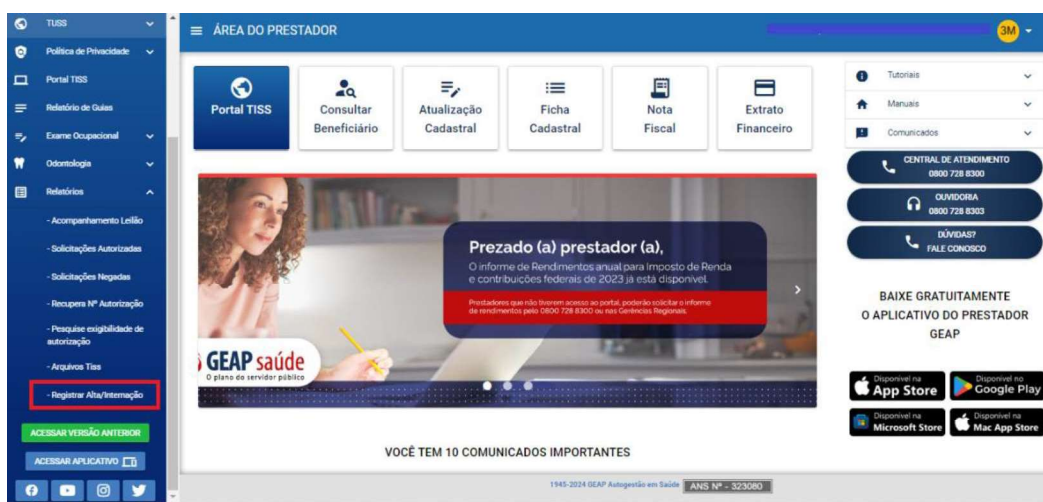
TUSS
Política de Privacidade
Portal TISS
Relatório de Guias
Exame Ocupacional
Odontologia
Relatórios
- Acompanhamento Leilão
- Solicitações Autorizadas
- Solicitações Negadas
- Recupera Nº Autorização
- Pesquise exigibilidade de autorização
- Arquivos Tiss
- Registrar Alta/Internação
ACESSAR VERSÃO ANTERIOR
ACESSAR APLICATIVO

ÁREA DO PRESTADOR
3M

Portal TISS
Consultar Beneficiário
Atualização Cadastral
Ficha Cadastral
Nota Fiscal
Extrato Financeiro

Tutoriais
Manuais
Comunicados
CENTRAL DE ATENDIMENTO 0800 728 8300
OUVIDORIA 0800 728 8303
DÚVIDAS? FALE CONOSCO

Prezado (a) prestador (a),
O informe de Rendimentos anual para Imposto de Renda e contribuições federais de 2023 já está disponível.
Prestadores que não tiverem acesso ao portal, poderão solicitar o informe de rendimentos pelo 0800 728 8300 ou nas Gerências Regionais.
GEAP saúde
O plano do servidor público

BAIXE GRATUITAMENTE O APLICATIVO DO PRESTADOR GEAP

Disponível na App Store
Disponível no Google Play
Disponível na Microsoft Store
Disponível na Mac App Store

VOCÊ TEM 10 COMUNICADOS IMPORTANTES

1945-2024 GEAP Autogestão em Saúde ANS Nº - 323080